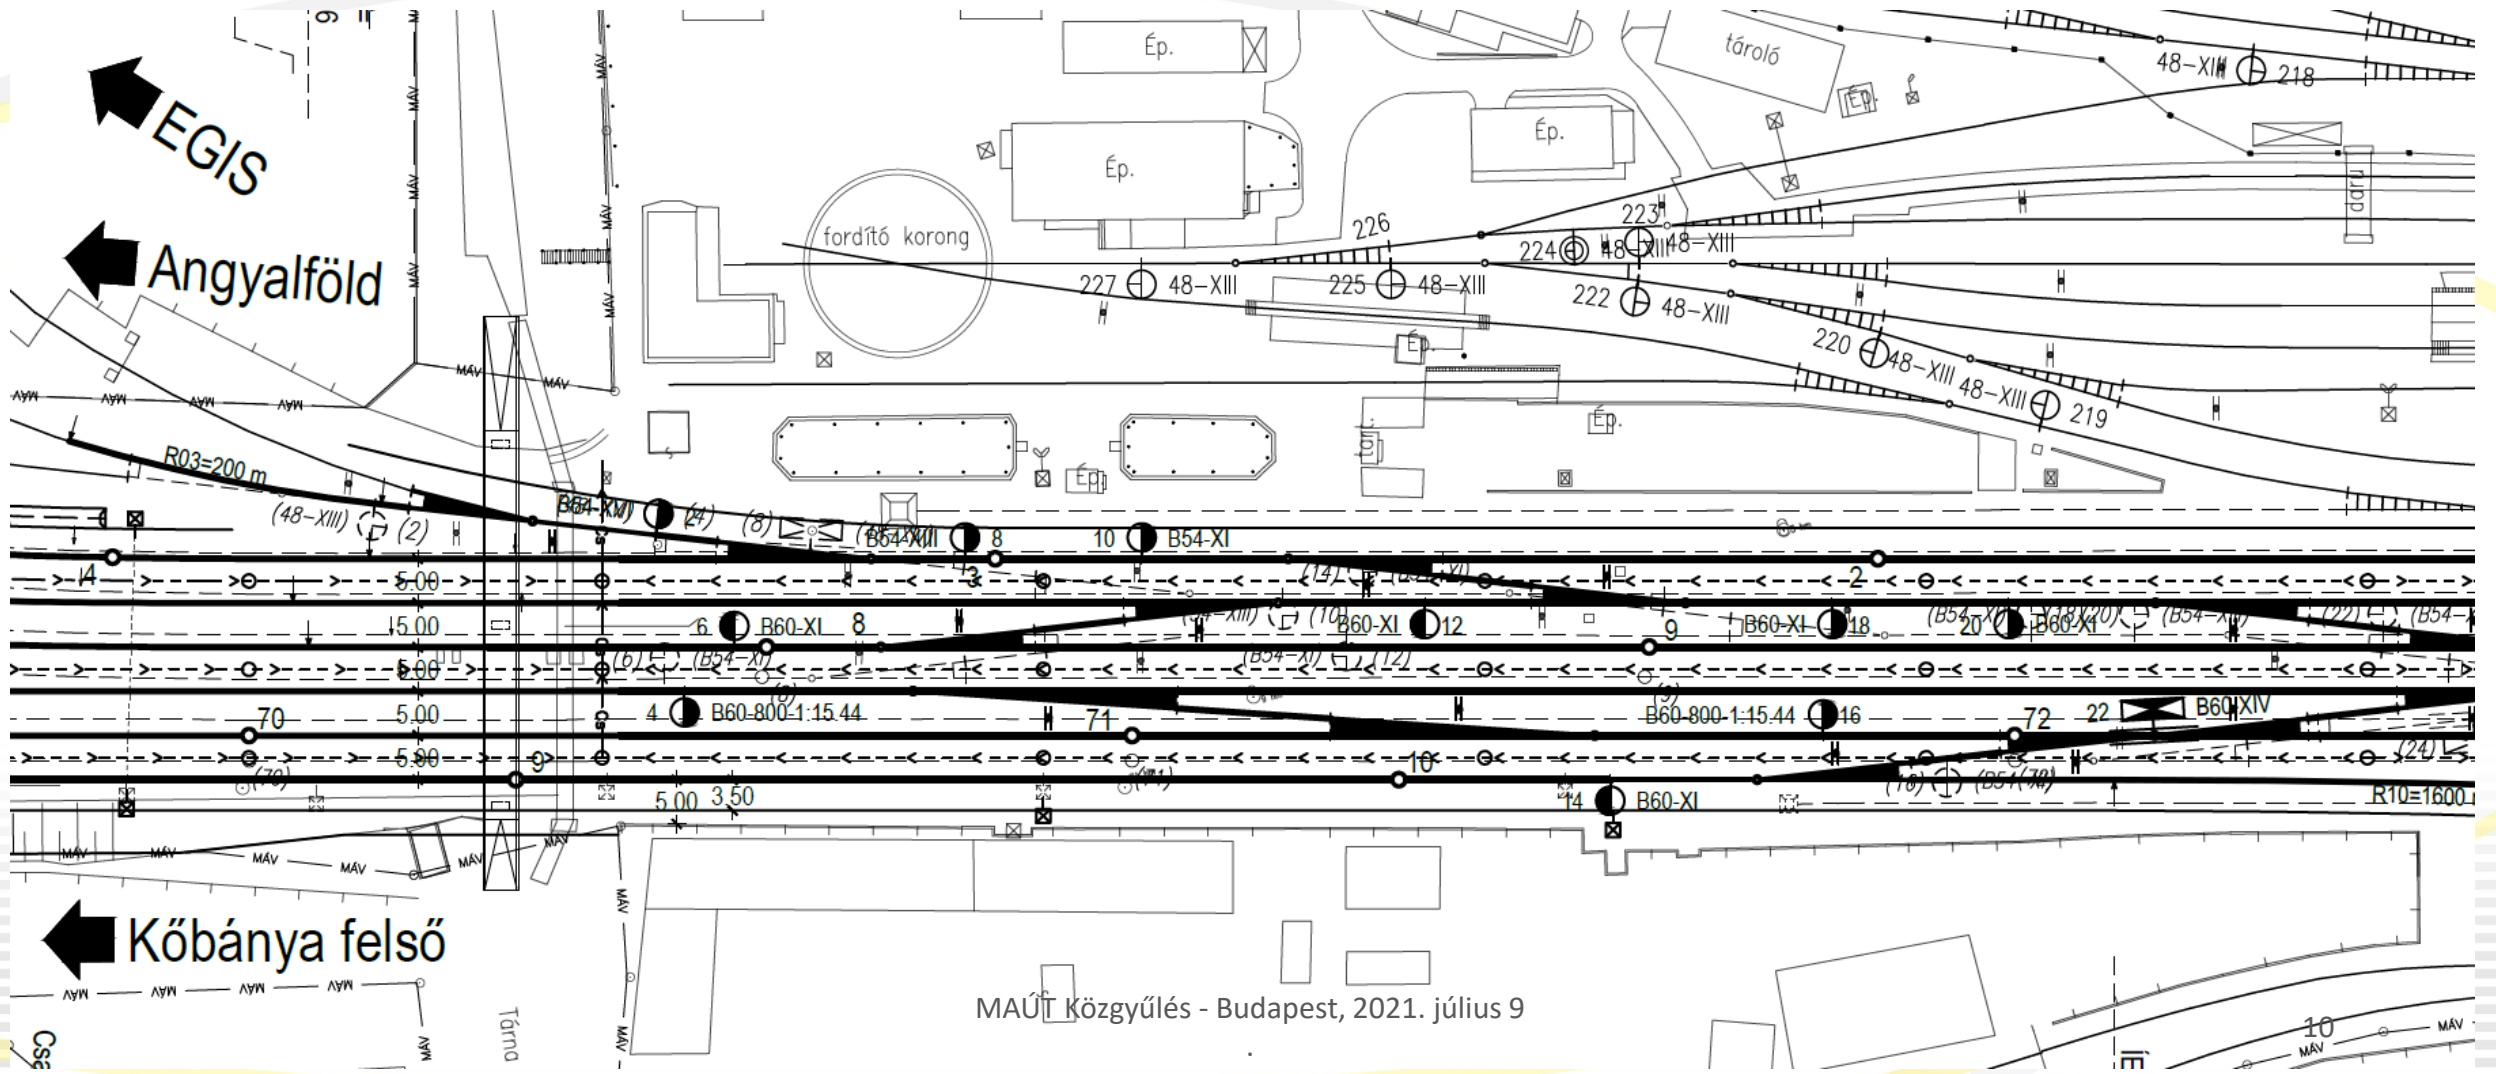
EGIS
Angyalföld
Kőbánya felső
Ép.
Ép.
Ép.
tároló
Ép.
fordító korong
48–XIII 218
223
226
224 48–XIII 48–XIII
227 48–XIII
225 48–XIII
222 48–XIII
220 48–XIII 48–XIII 219
Ép.
Ép.
Ép.
daru
R03=200 m
(48–XIII) (2)
B54–XIII (4) (8)
B54–XIII 8
10 B54–XI
4
5.00
3
2
5.00
6 B60–XI 8
9
B60–XI 18
12
20 B60–XI
5.00
70
5.00
4 B60-800-1:15.44
71
B60-800-1:15.44 16
72
22 B60–XIV
5.00
9
10
5.00 3.50
14 B60–XI
R10=1600
MÁV
Tárna
10
MAÚT Közgyűlés - Budapest, 2021. július 9